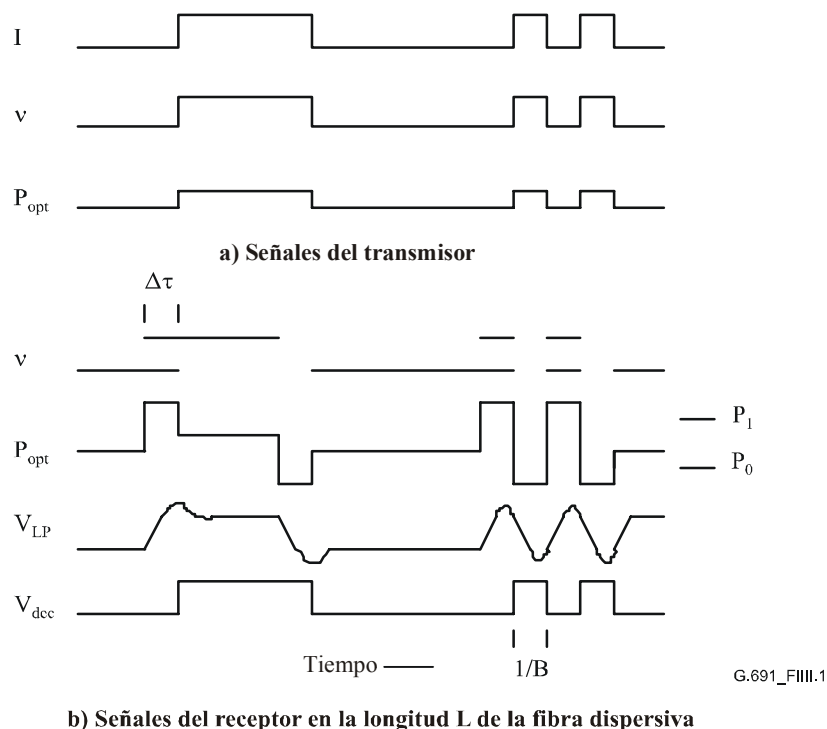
I

$\nu$

$P_{opt}$

**a) Señales del transmisor**

$\Delta\tau$

$\nu$

$P_{opt}$

$P_1$

$P_0$

$V_{LP}$

$V_{dec}$

Tiempo

1/B

G.691_FIII.1

**b) Señales del receptor en la longitud L de la fibra dispersiva**